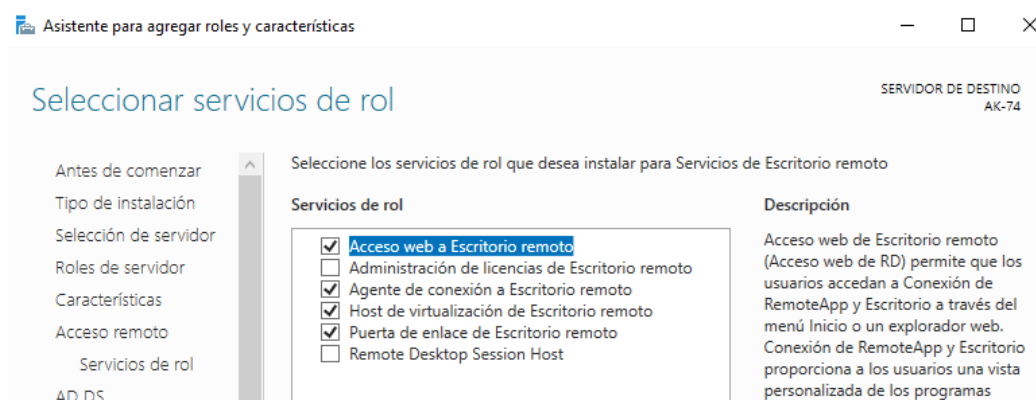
Asistente para agregar roles y características

Seleccionar servicios de rol

SERVIDOR DE DESTINO
AK-74

Antes de comenzar
Tipo de instalación
Selección de servidor
Roles de servidor
Características
Acceso remoto
Servicios de rol
AD DS

Seleccione los servicios de rol que desea instalar para Servicios de Escritorio remoto

Servicios de rol

Acceso web a Escritorio remoto
Administración de licencias de Escritorio remoto
Agente de conexión a Escritorio remoto
Host de virtualización de Escritorio remoto
Puerta de enlace de Escritorio remoto
Remote Desktop Session Host

Descripción

Acceso web de Escritorio remoto (Acceso web de RD) permite que los usuarios accedan a Conexión de RemoteApp y Escritorio a través del menú Inicio o un explorador web. Conexión de RemoteApp y Escritorio proporciona a los usuarios una vista personalizada de los programas